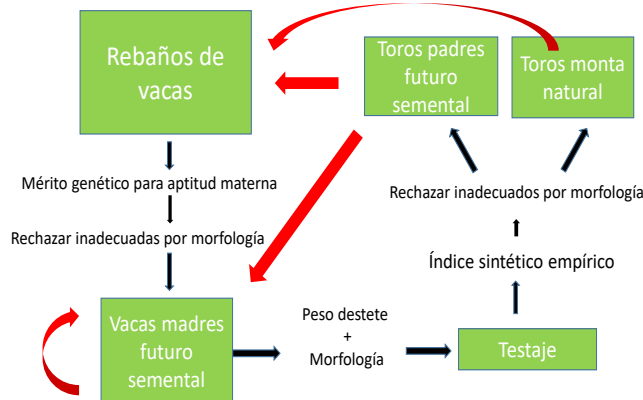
Rebaños de vacas

Toros padres futuro semental

Toros monta natural

Mérito genético para aptitud materna

Rechazar inadecuadas por morfología

Rechazar inadecuados por morfología

Índice sintético empírico

Vacas madres futuro semental

Peso destete
+
Morfología

Testaje